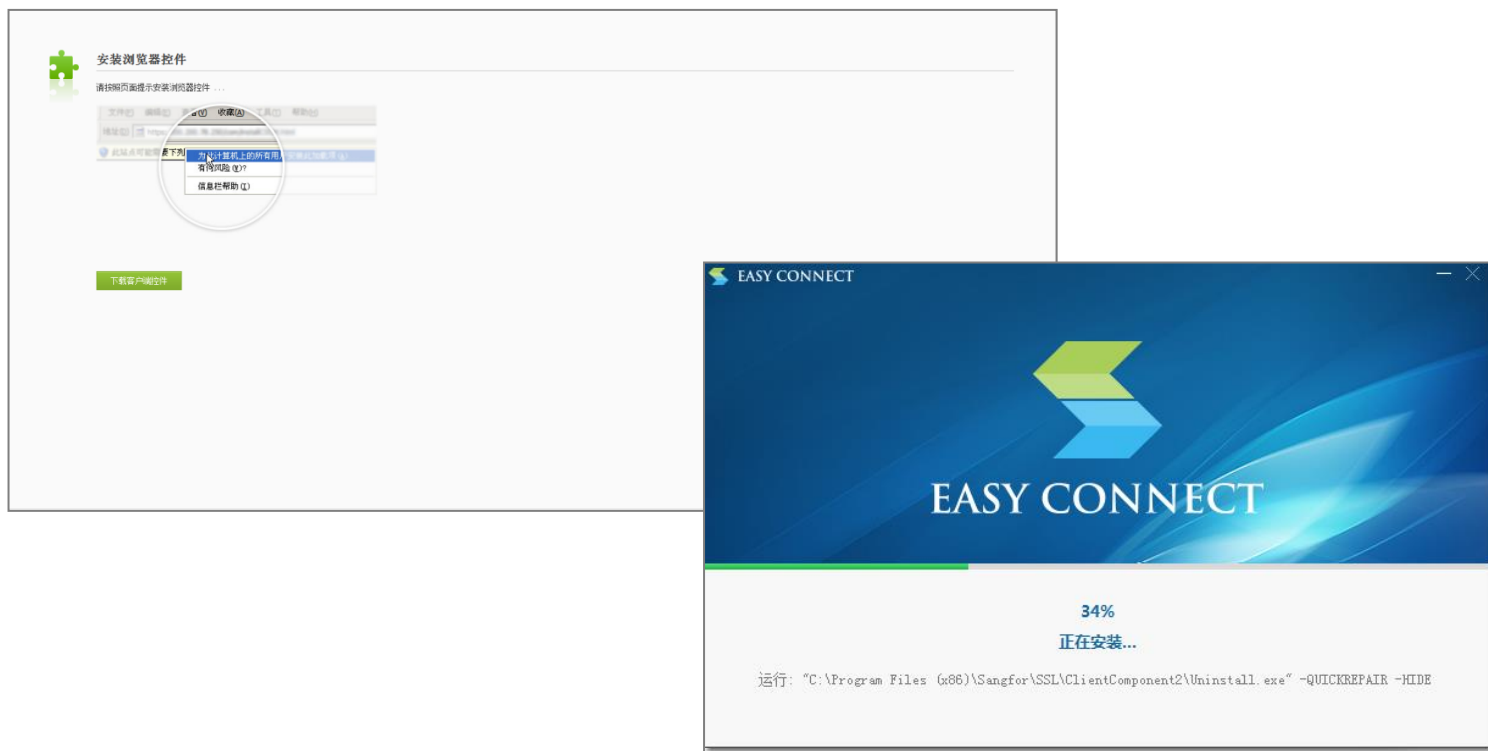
安装浏览器控件

请按照页面提示安装浏览器控件 ...

文件(F) 编辑(E) 查看(V) 收藏(A) 工具(T) 帮助(H)

地址(D) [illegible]

此站点可能需要下列 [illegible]

为此计算机上的所有用户安装此加载项(A)

有何风险(W)?

信息栏帮助(I)

下载客户端控件

EASY CONNECT

EASY CONNECT

34%

正在安装...

运行: "C:\Program Files (x86)\Sangfor\SSL\ClientComponent2\Uninstall.exe" -QUICKREPAIR -HIDE